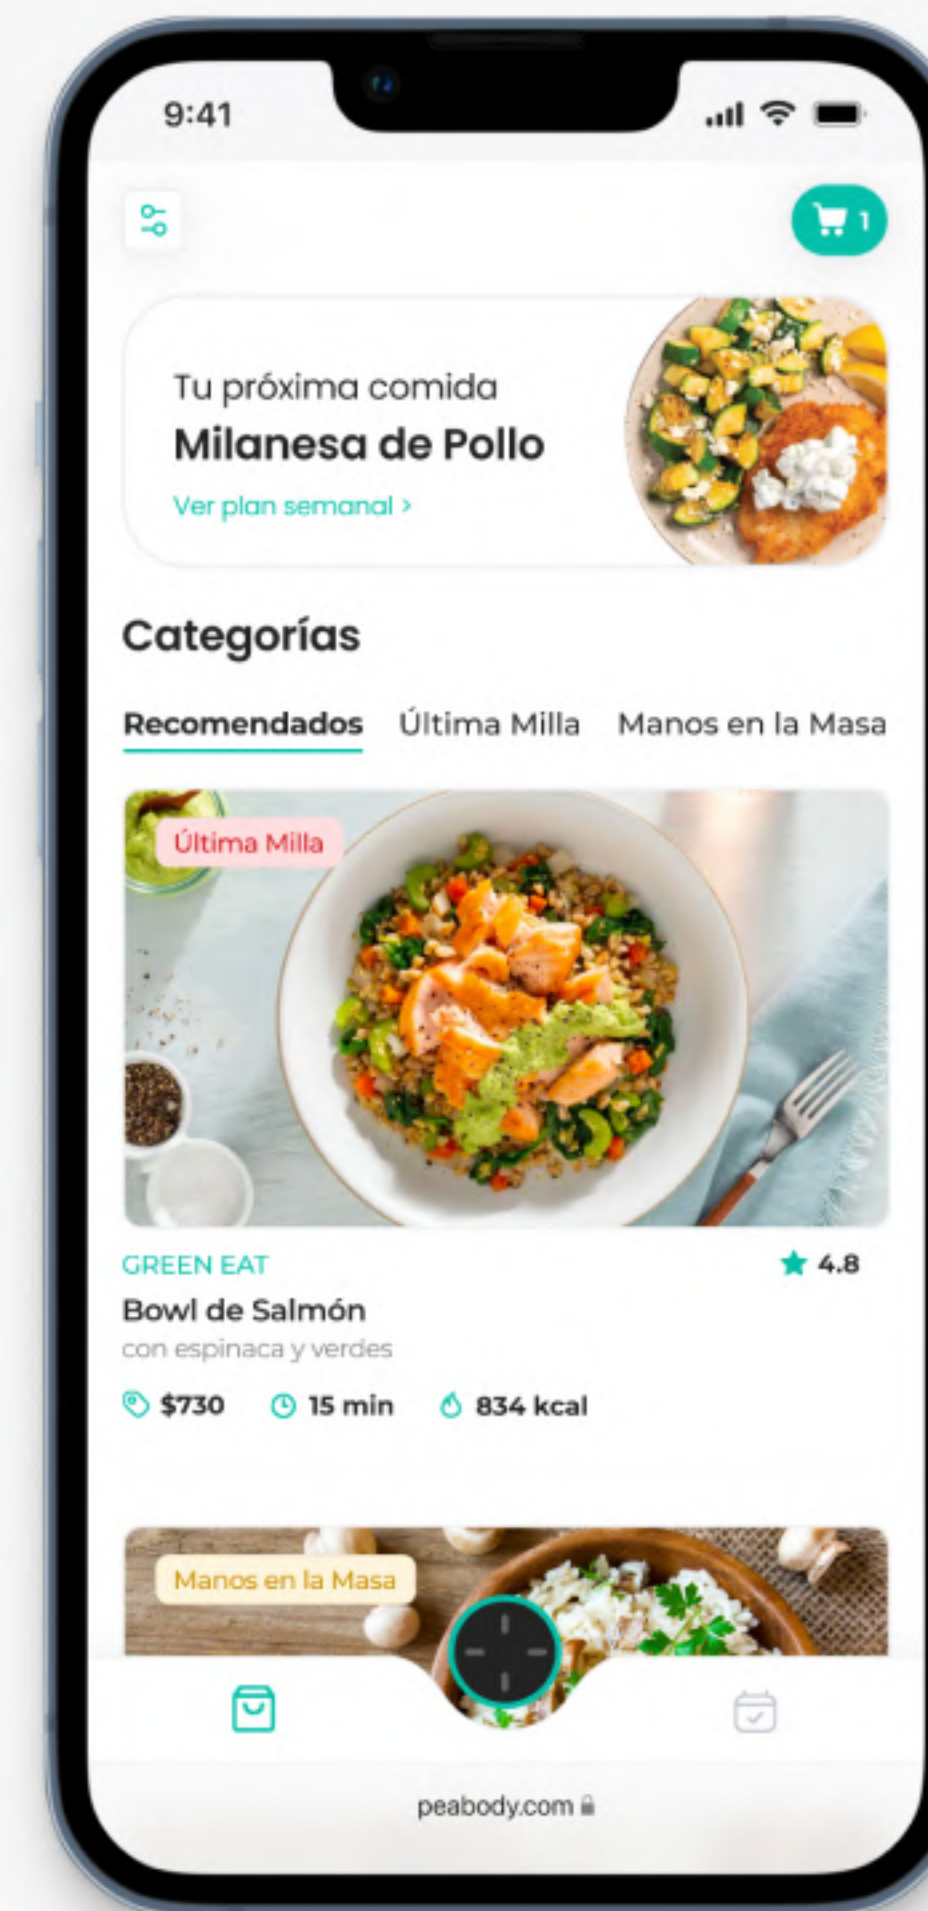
9:41

1

Tu próxima comida
Milanesa de Pollo
Ver plan semanal >

Categorías

Recomendados Última Milla Manos en la Masa

Última Milla

GREEN EAT
4.8
Bowl de Salmón
con espinaca y verdes
$730 15 min 834 kcal

Manos en la Masa

peabody.com